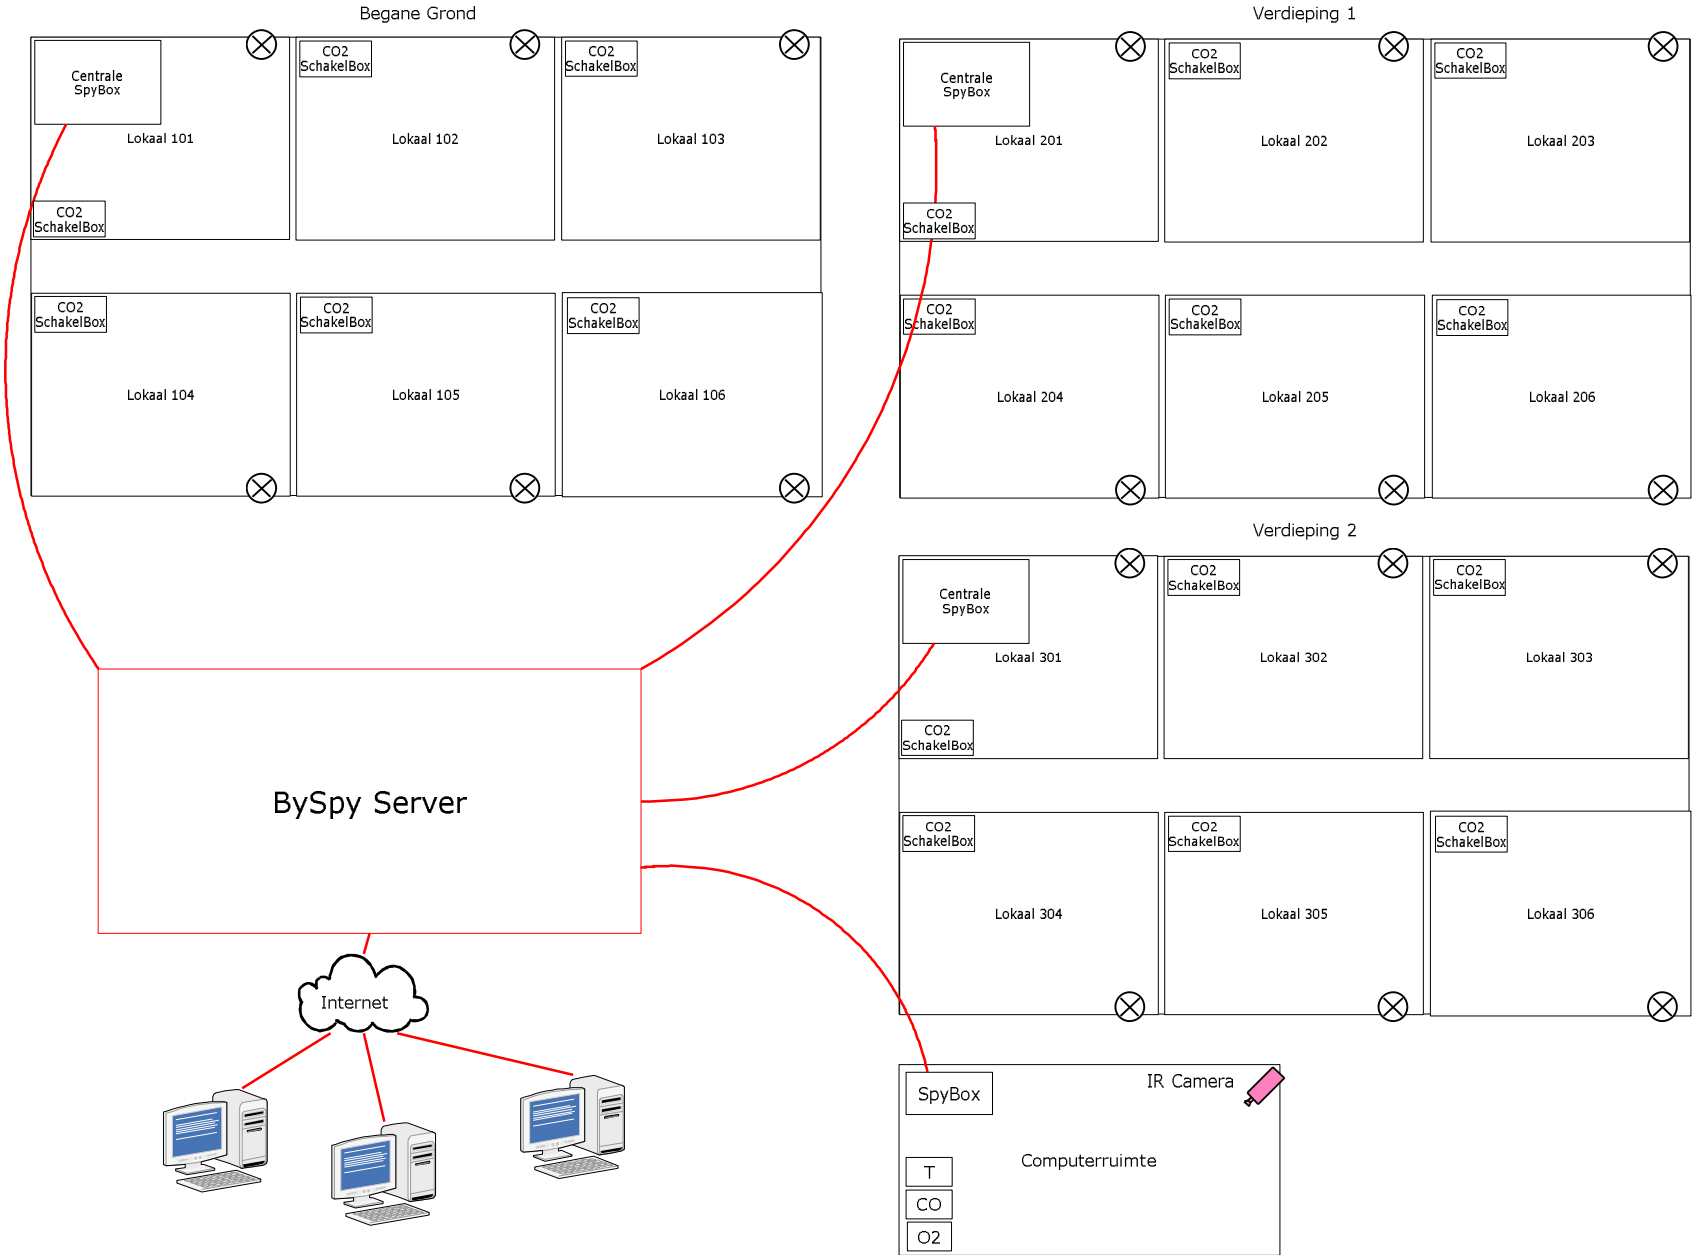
Begane Grond

Centrale SpyBox

Lokaal 101

CO2 SchakelBox

CO2 SchakelBox

Lokaal 102

CO2 SchakelBox

Lokaal 103

CO2 SchakelBox

Lokaal 104

CO2 SchakelBox

Lokaal 105

CO2 SchakelBox

Lokaal 106

Verdieping 1

Centrale SpyBox

Lokaal 201

CO2 SchakelBox

CO2 SchakelBox

Lokaal 202

CO2 SchakelBox

Lokaal 203

CO2 SchakelBox

Lokaal 204

CO2 SchakelBox

Lokaal 205

CO2 SchakelBox

Lokaal 206

Verdieping 2

Centrale SpyBox

Lokaal 301

CO2 SchakelBox

CO2 SchakelBox

Lokaal 302

CO2 SchakelBox

Lokaal 303

CO2 SchakelBox

Lokaal 304

CO2 SchakelBox

Lokaal 305

CO2 SchakelBox

Lokaal 306

BySpy Server

Internet

SpyBox

IR Camera

Computerruimte

T

CO

O2